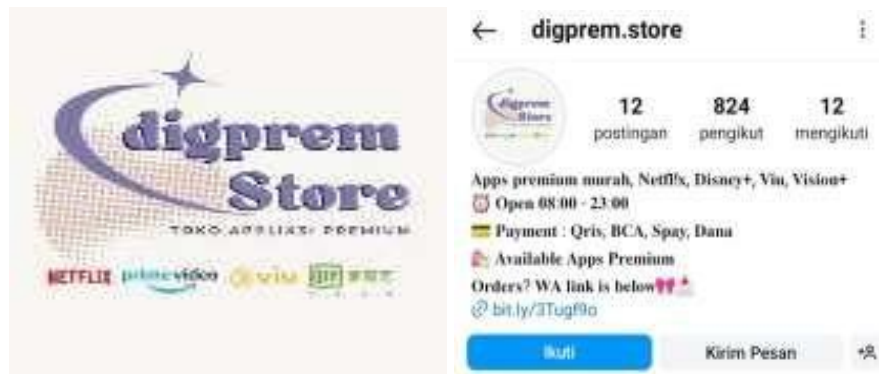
digprem Store
TOKO APLIKASI PREMIUM
NETFLIX prime video viu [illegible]

← digprem.store

digprem Store

12 postingan
824 pengikut
12 mengikuti

Apps premium murah, Netfl!x, Disney+, Viu, Vision+
⏰ Open 08.00 - 23.00
💳 Payment : Qris, BCA, Spay, Dana
Available Apps Premium
Orders? WA link is below💔
bit.ly/3Tugf9o

Ikuti
Kirim Pesan